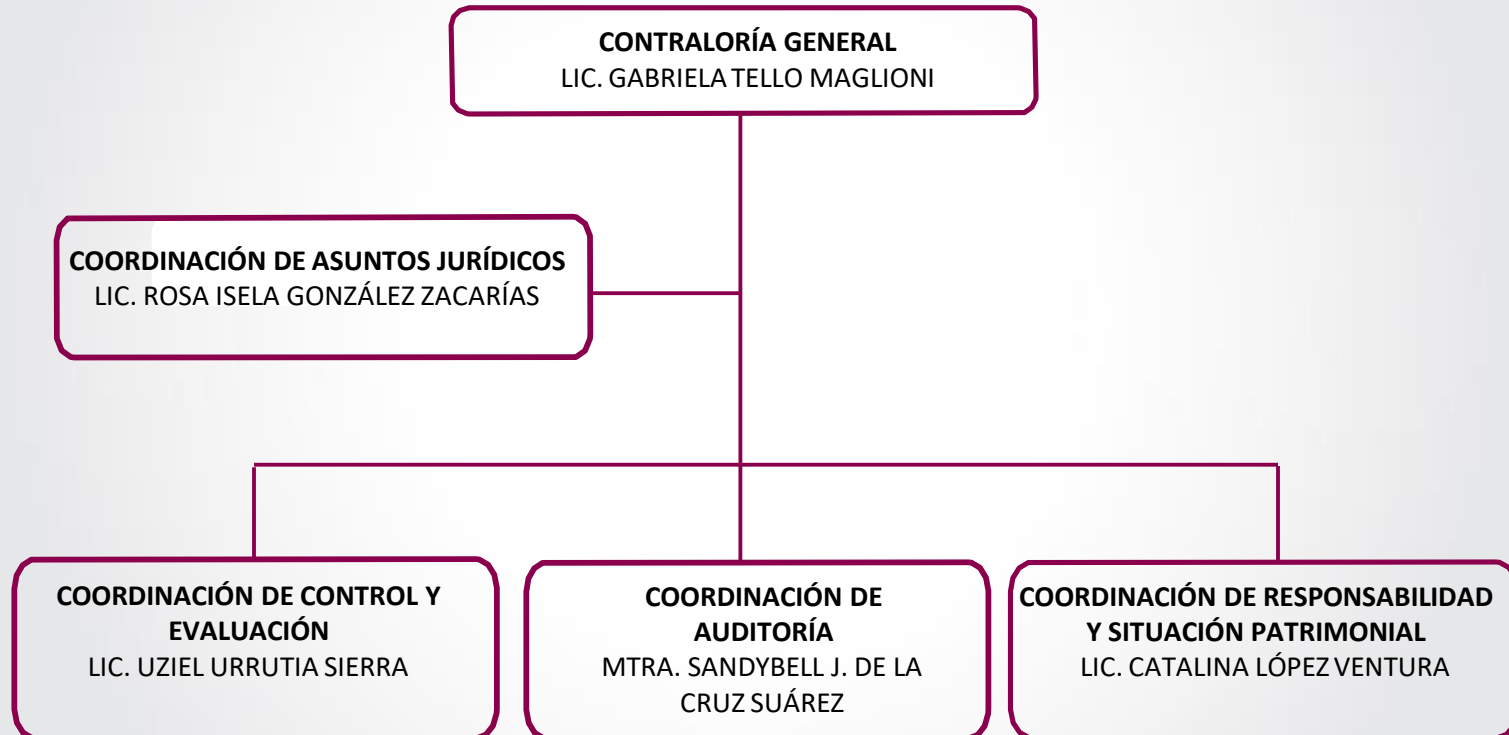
**CONTRALORÍA GENERAL**
LIC. GABRIELA TELLO MAGLIONI

**COORDINACIÓN DE ASUNTOS JURÍDICOS**
LIC. ROSA ISELA GONZÁLEZ ZACARÍAS

**COORDINACIÓN DE CONTROL Y EVALUACIÓN**
LIC. UZIEL URRUTIA SIERRA

**COORDINACIÓN DE AUDITORÍA**
MTRA. SANDYBELL J. DE LA CRUZ SUÁREZ

**COORDINACIÓN DE RESPONSABILIDAD Y SITUACIÓN PATRIMONIAL**
LIC. CATALINA LÓPEZ VENTURA